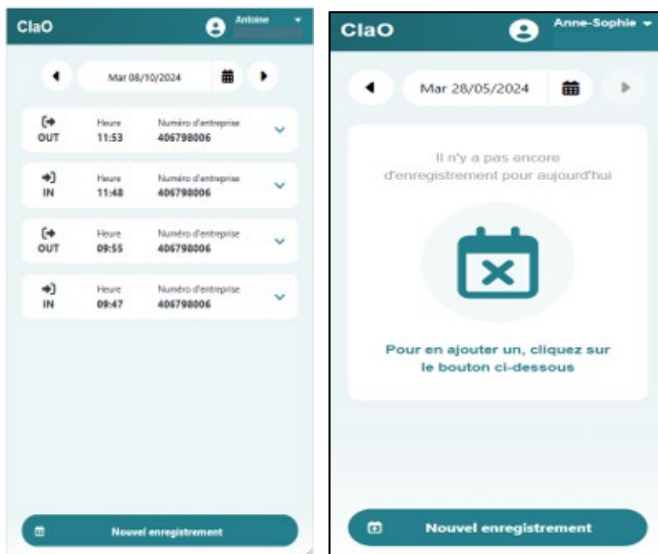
ClaO

Antoine

Mar 08/10/2024

OUT
Heure
11:53
Numéro d'entreprise
406798006

IN
Heure
11:48
Numéro d'entreprise
406798006

OUT
Heure
09:55
Numéro d'entreprise
406798006

IN
Heure
09:47
Numéro d'entreprise
406798006

Nouvel enregistrement

ClaO

Anne-Sophie

Mar 28/05/2024

Il n'y a pas encore d'enregistrement pour aujourd'hui

Pour en ajouter un, cliquez sur le bouton ci-dessous

Nouvel enregistrement